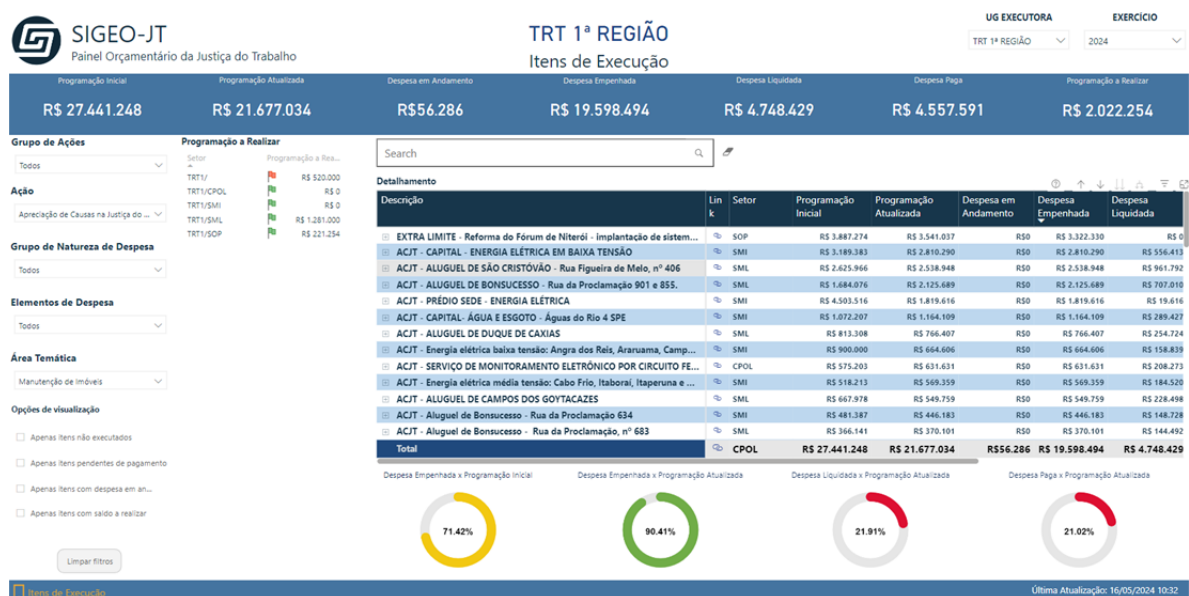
SIGEO-JT
Painel Orçamentário da Justiça do Trabalho

TRT 1ª REGIÃO
Itens de Execução

UG EXECUTORA
TRT 1ª REGIÃO

EXERCÍCIO
2024

Programação Inicial
R$ 27.441.248

Programação Atualizada
R$ 21.677.034

Despesa em Andamento
R$56.286

Despesa Empenhada
R$ 19.598.494

Despesa Liquidada
R$ 4.748.429

Despesa Paga
R$ 4.557.591

Programação a Realizar
R$ 2.022.254

Grupo de Ações
Todos

Ação
Apreciação de Causas na Justiça do ...

Grupo de Natureza de Despesa
Todos

Elementos de Despesa
Todos

Área Temática
Manutenção de Imóveis

Opções de visualização
Apenas Itens não executados
Apenas Itens pendentes de pagamento
Apenas Itens com despesa em an...
Apenas Itens com saldo a realizar

Limpar filtros

Programação a Realizar

| Setor | Programação a Rea... |
|---|---|
| TRT1/ | R$ 520.000 |
| TRT1/CPOL | R$ 0 |
| TRT1/SMI | R$ 0 |
| TRT1/SML | R$ 1.281.000 |
| TRT1/SOP | R$ 221.254 |

Search

Detalhamento

| Descrição | Link | Setor | Programação Inicial | Programação Atualizada | Despesa em Andamento | Despesa Empenhada | Despesa Liquidada |
|---|---|---|---|---|---|---|---|
| EXTRA LIMITE - Reforma do Fórum de Niterói - implantação de sistem... | | SOP | R$ 3.887.274 | R$ 3.541.037 | R$0 | R$ 3.322.330 | R$ 0 |
| ACJT - CAPITAL - ENERGIA ELÉTRICA EM BAIXA TENSÃO | | SMI | R$ 3.189.383 | R$ 2.810.290 | R$0 | R$ 2.810.290 | R$ 556.413 |
| ACJT - ALUGUEL DE SÃO CRISTÓVÃO - Rua Figueira de Melo, nº 406 | | SML | R$ 2.625.966 | R$ 2.538.948 | R$0 | R$ 2.538.948 | R$ 961.792 |
| ACJT - ALUGUEL DE BONSUCESSO - Rua da Proclamação 901 e 855. | | SML | R$ 1.684.076 | R$ 2.125.689 | R$0 | R$ 2.125.689 | R$ 707.010 |
| ACJT - PRÉDIO SEDE - ENERGIA ELÉTRICA | | SMI | R$ 4.503.516 | R$ 1.819.616 | R$0 | R$ 1.819.616 | R$ 19.616 |
| ACJT - CAPITAL- ÁGUA E ESGOTO - Águas do Rio 4 SPE | | SMI | R$ 1.072.207 | R$ 1.164.109 | R$0 | R$ 1.164.109 | R$ 289.427 |
| ACJT - ALUGUEL DE DUQUE DE CAXIAS | | SML | R$ 813.308 | R$ 766.407 | R$0 | R$ 766.407 | R$ 254.724 |
| ACJT - Energia elétrica baixa tensão: Angra dos Reis, Araruama, Camp... | | SMI | R$ 900.000 | R$ 664.606 | R$0 | R$ 664.606 | R$ 158.839 |
| ACJT - SERVIÇO DE MONITORAMENTO ELETRÔNICO POR CIRCUITO FE... | | CPOL | R$ 575.203 | R$ 631.631 | R$0 | R$ 631.631 | R$ 208.273 |
| ACJT - Energia elétrica média tensão: Cabo Frio, Itaboraí, Itaperuna e ... | | SMI | R$ 518.213 | R$ 569.359 | R$0 | R$ 569.359 | R$ 184.520 |
| ACJT - ALUGUEL DE CAMPOS DOS GOYTACAZES | | SML | R$ 667.978 | R$ 549.759 | R$0 | R$ 549.759 | R$ 228.498 |
| ACJT - Aluguel de Bonsucesso - Rua da Proclamação 634 | | SML | R$ 481.387 | R$ 446.183 | R$0 | R$ 446.183 | R$ 148.728 |
| ACJT - Aluguel de Bonsucesso - Rua da Proclamação, nº 683 | | SML | R$ 366.141 | R$ 370.101 | R$0 | R$ 370.101 | R$ 144.492 |
| Total | | CPOL | R$ 27.441.248 | R$ 21.677.034 | R$56.286 | R$ 19.598.494 | R$ 4.748.429 |

Despesa Empenhada x Programação Inicial
71.42%

Despesa Empenhada x Programação Atualizada
90.41%

Despesa Liquidada x Programação Atualizada
21.91%

Despesa Paga x Programação Atualizada
21.02%

Itens de Execução
Última Atualização: 16/05/2024 10:32